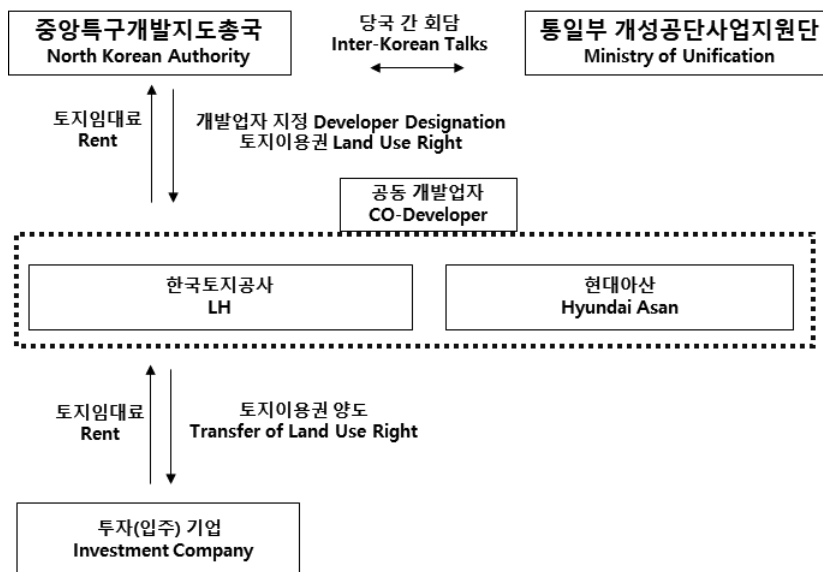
중앙특구개발지도총국
North Korean Authority

당국 간 회담
Inter-Korean Talks

통일부 개성공단사업지원단
Ministry of Unification

토지임대료
Rent

개발업자 지정 Developer Designation
토지이용권 Land Use Right

공동 개발업자
CO-Developer

한국토지공사
LH

현대아산
Hyundai Asan

토지임대료
Rent

토지이용권 양도
Transfer of Land Use Right

투자(입주) 기업
Investment Company